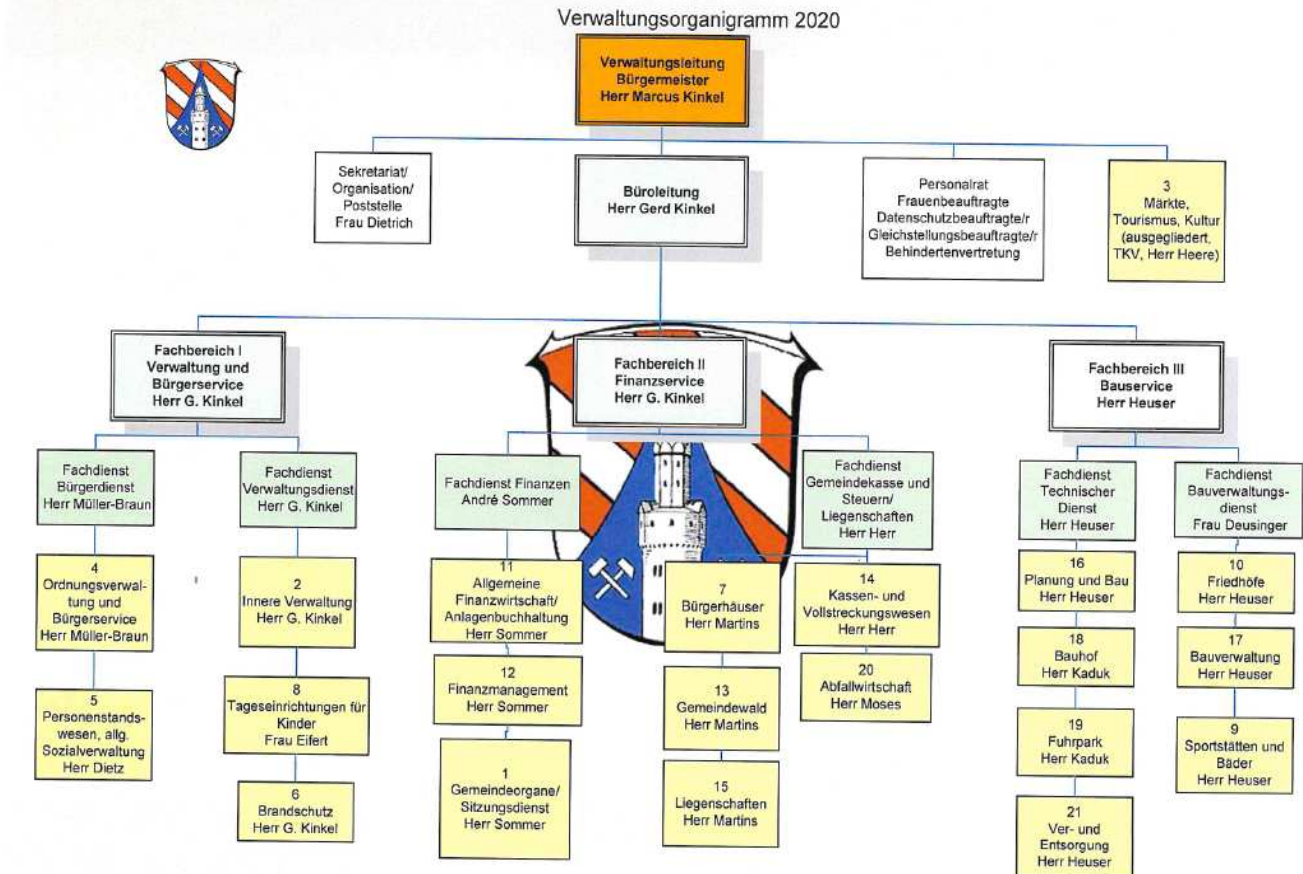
Verwaltungsorganigramm 2020

Verwaltungsleitung
Bürgermeister
Herr Marcus Kinkel

Sekretariat/
Organisation/
Poststelle
Frau Dietrich

Büroleitung
Herr Gerd Kinkel

Personalrat
Frauenbeauftragte
Datenschutzbeauftragte/r
Gleichstellungsbeauftragte/r
Behindertenvertretung

3
Märkte,
Tourismus, Kultur
(ausgegliedert,
TKV, Herr Heere)

Fachbereich I
Verwaltung und
Bürgerservice
Herr G. Kinkel

Fachdienst
Bürgerdienst
Herr Müller-Braun

4
Ordnungsverwaltung und
Bürgerservice
Herr Müller-Braun

5
Personenstandswesen, allg.
Sozialverwaltung
Herr Dietz

Fachdienst
Verwaltungsdienst
Herr G. Kinkel

2
Innere Verwaltung
Herr G. Kinkel

8
Tageseinrichtungen für
Kinder
Frau Eifert

6
Brandschutz
Herr G. Kinkel

Fachbereich II
Finanzservice
Herr G. Kinkel

Fachdienst Finanzen
André Sommer

11
Allgemeine
Finanzwirtschaft/
Anlagenbuchhaltung
Herr Sommer

12
Finanzmanagement
Herr Sommer

1
Gemeindeorgane/
Sitzungsdienst
Herr Sommer

7
Bürgerhäuser
Herr Martins

13
Gemeindewald
Herr Martins

15
Liegenschaften
Herr Martins

Fachdienst
Gemeindekasse und
Steuern/
Liegenschaften
Herr Herr

14
Kassen- und
Vollstreckungswesen
Herr Herr

20
Abfallwirtschaft
Herr Moses

Fachbereich III
Bauservice
Herr Heuser

Fachdienst
Technischer
Dienst
Herr Heuser

16
Planung und Bau
Herr Heuser

18
Bauhof
Herr Kaduk

19
Fuhrpark
Herr Kaduk

21
Ver- und
Entsorgung
Herr Heuser

Fachdienst
Bauverwaltungsdienst
Frau Deusinger

10
Friedhöfe
Herr Heuser

17
Bauverwaltung
Herr Heuser

9
Sportstätten und
Bäder
Herr Heuser